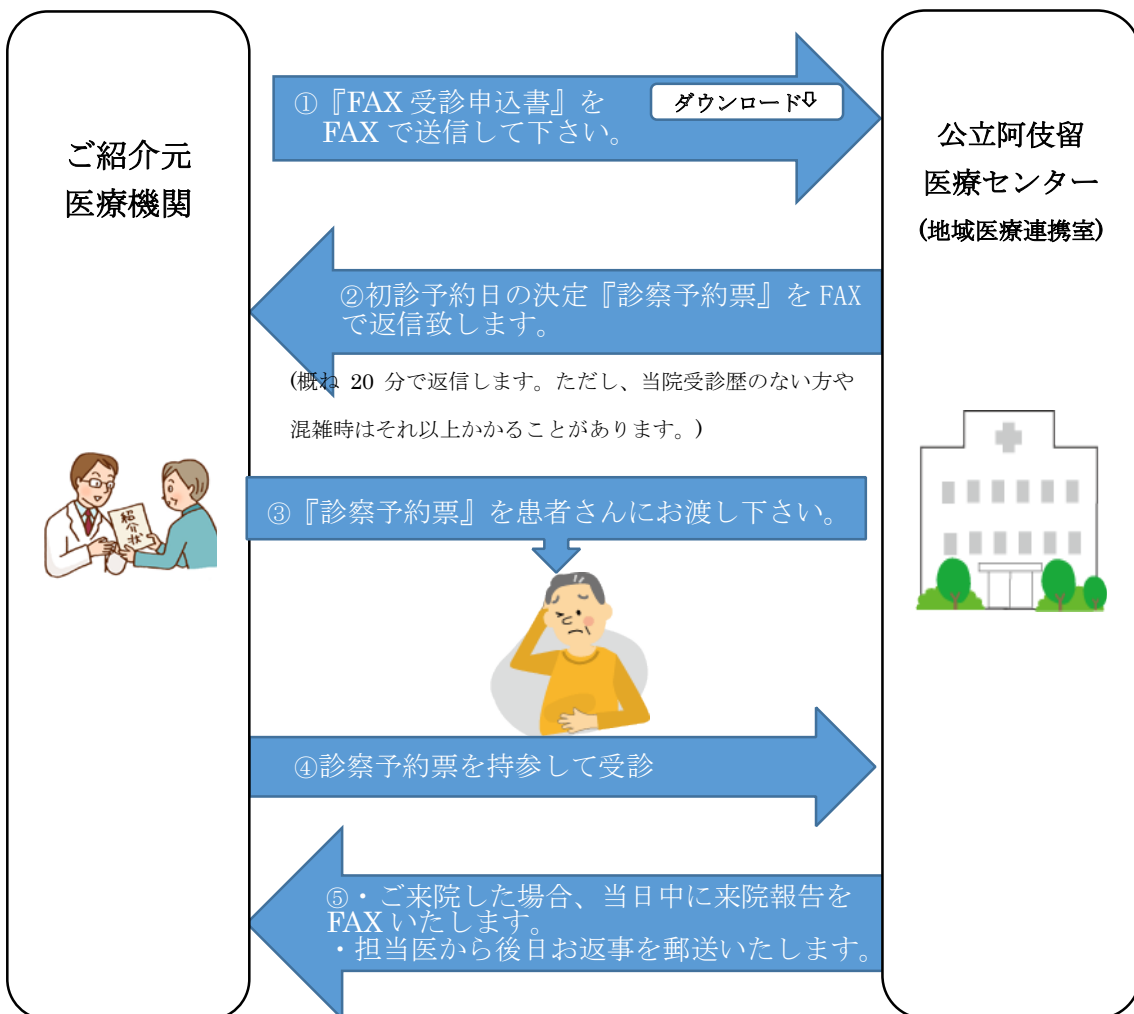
ご紹介元
医療機関

①『FAX 受診申込書』を FAX で送信して下さい。

ダウンロード⇩

公立阿伎留
医療センター
（地域医療連携室）

②初診予約日の決定『診察予約票』を FAX で返信致します。

（概ね 20 分で返信します。ただし、当院受診歴のない方や混雑時はそれ以上かかることがあります。）

紹介状

③『診察予約票』を患者さんにお渡し下さい。

④診察予約票を持参して受診

⑤・ご来院した場合、当日中に来院報告を FAX いたします。
・担当医から後日お返事を郵送いたします。